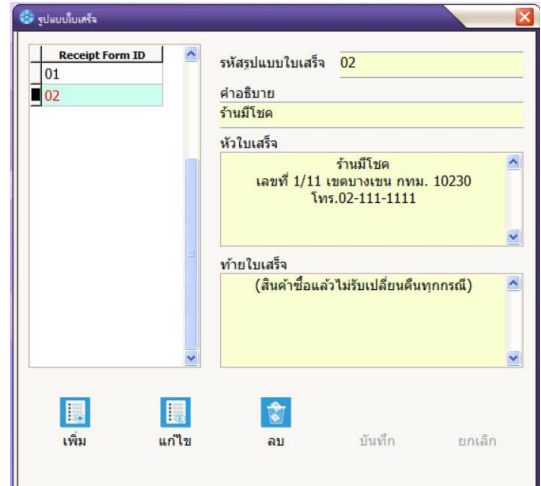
รูปแบบใบเสร็จ

| Receipt Form ID |
|---|
| 01 |
| 02 |

รหัสรูปแบบใบเสร็จ 02

คำอธิบาย
ร้านมีโชค

หัวใบเสร็จ
ร้านมีโชค
เลขที่ 1/11 เขตบางเขน กทม. 10230
โทร.02-111-1111

ท้ายใบเสร็จ
(สินค้าซื้อแล้วไม่รับเปลี่ยนคืนทุกกรณี)

เพิ่ม แก้ไข ลบ บันทึก ยกเลิก